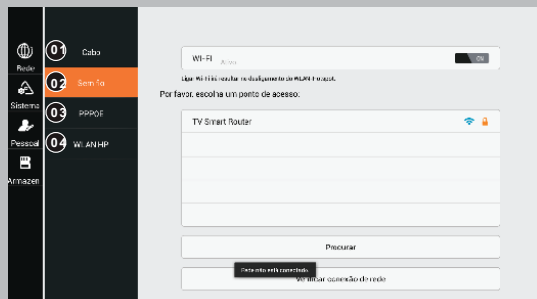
Rede
Sistema
Pessoal
Armazen

01 Cabo
02 Sem fio
03 PPPOE
04 WLAN HP

Wi-Fi
Ativo
ON
Ligar Wi-Fi irá resultar no desligamento de WLAN Hotspot.
Por favor, escolha um ponto de acesso.
TV Smart Router
Procurar
Rede não está conectada
Verificar conexão de rede